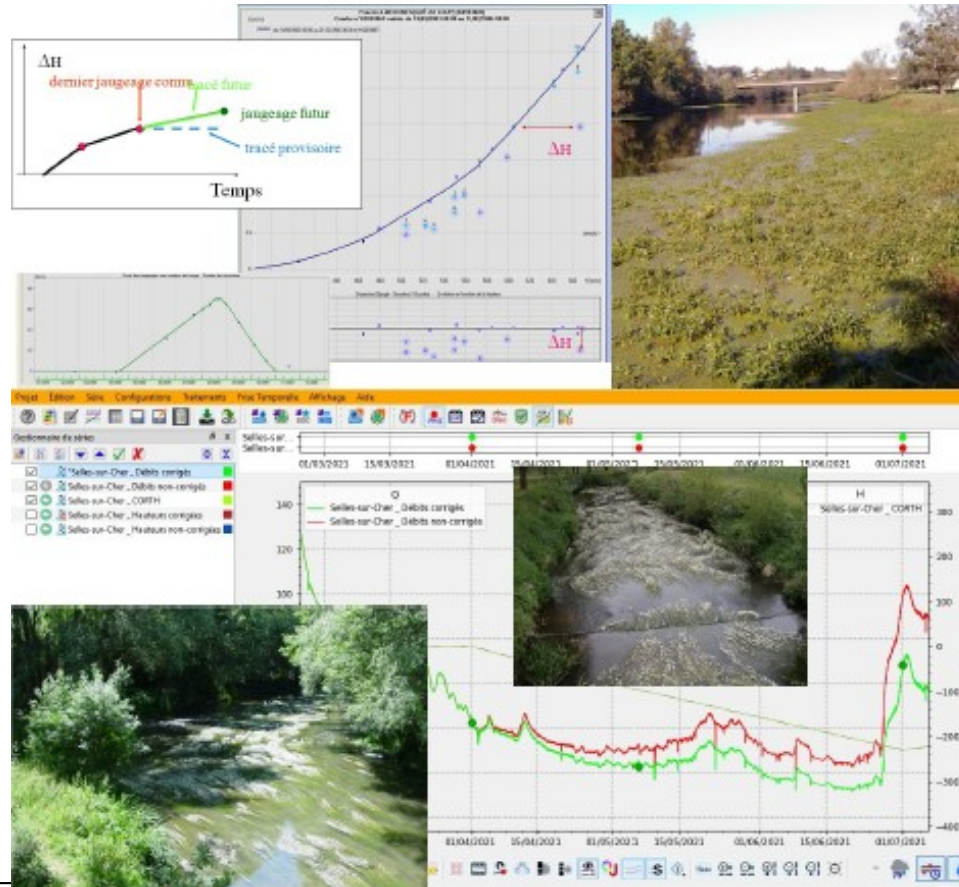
ΔH

dernier jaugeage connu

tracé futur

jaugeage futur

tracé provisoire

Temps

ΔH

ΔH

Projet Édition Séries Configurations Traitements Pas Temporels Affichage Aide

Gestionnaire de séries

Selles-sur-Cher _ Débits corrigés

Selles-sur-Cher _ Débits non-corrigés

Selles-sur-Cher _ CORTH

Selles-sur-Cher _ Hauteurs corrigées

Selles-sur-Cher _ Hauteurs non-corrigées

Selles-sur...

Selles-sur...

01/03/2021 15/03/2021 01/04/2021 15/04/2021 01/05/2021 15/05/2021 01/06/2021 15/06/2021 01/07/2021

Q

Selles-sur-Cher _ Débits corrigés

Selles-sur-Cher _ Débits non-corrigés

H

Selles-sur-Cher _ CORTH

140

120

100

300

200

100

0

-100

-200

-300

-400

01/04/2021 15/04/2021 01/05/2021 15/05/2021 01/06/2021 15/06/2021 01/07/2021